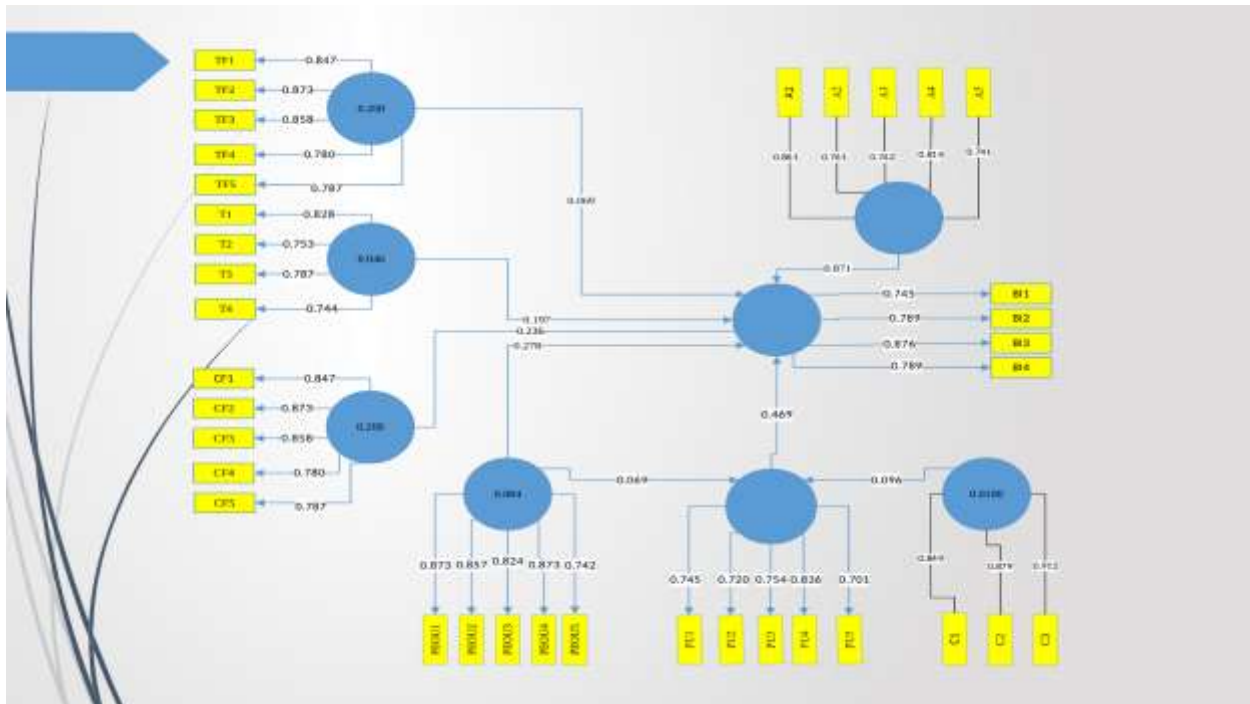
TF1
TF2
TF3
TF4
TF5
0.847
0.873
0.858
0.780
0.787
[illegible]
T1
T2
T3
T4
0.828
0.753
0.787
0.744
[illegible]
CF1
CF2
CF3
CF4
CF5
0.847
0.873
0.858
0.780
0.787
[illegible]
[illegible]
0.107
0.236
0.278
A1
A2
A3
A4
A5
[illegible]
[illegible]
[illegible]
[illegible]
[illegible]
0.071
0.745
0.789
0.876
0.789
BI1
BI2
BI3
BI4
0.469
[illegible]
0.069
0.873
0.857
0.824
0.873
0.742
PROU1
PROU2
PROU3
PROU4
PROU5
0.745
0.720
0.754
0.836
0.701
PU1
PU2
PU3
PU4
PU5
0.096
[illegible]
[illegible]
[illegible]
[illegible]
C1
C2
C3